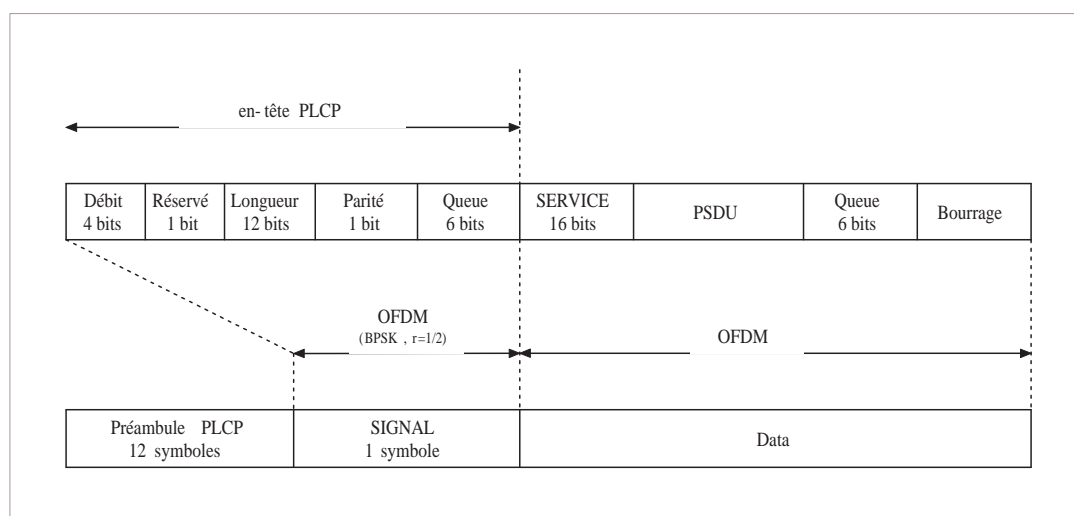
en- tête PLCP

| Débit 4 bits | Réservé 1 bit | Longueur 12 bits | Parité 1 bit | Queue 6 bits | SERVICE 16 bits | PSDU | Queue 6 bits | Bourrage |
|---|---|---|---|---|---|---|---|---|

OFDM
(BPSK , r=1/2)

OFDM

| Préambule PLCP 12 symboles | SIGNAL 1 symbole | Data |
|---|---|---|